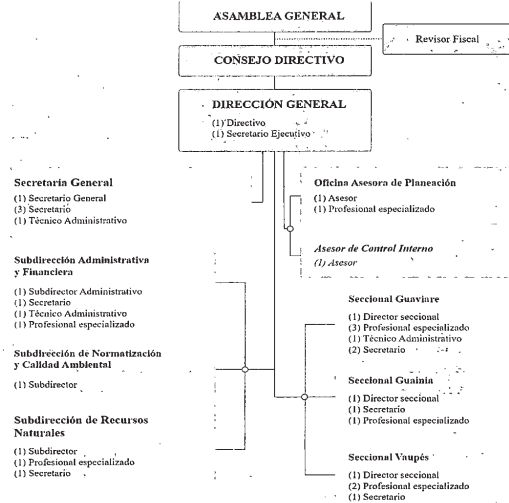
ASAMBLEA GENERAL

Revisor Fiscal

CONSEJO DIRECTIVO

DIRECCIÓN GENERAL
(1) Directivo
(1) Secretario Ejecutivo

Secretaría General
(1) Secretario General
(3) Secretario
(1) Técnico Administrativo

Oficina Asesora de Planeación
(1) Asesor
(1) Profesional especializado

Asesor de Control Interno
(1) Asesor

Subdirección Administrativa y Financiera
(1) Subdirector Administrativo
(1) Secretario
(1) Técnico Administrativo
(1) Profesional especializado

Subdirección de Normatización y Calidad Ambiental
(1) Subdirector

Subdirección de Recursos Naturales
(1) Subdirector
(1) Profesional especializado
(1) Secretario

Seccional Guaviare
(1) Director seccional
(3) Profesional especializado
(1) Técnico Administrativo
(2) Secretario

Seccional Guainía
(1) Director seccional
(1) Secretario
(1) Profesional especializado

Seccional Vaupés
(1) Director seccional
(2) Profesional especializado
(1) Secretario